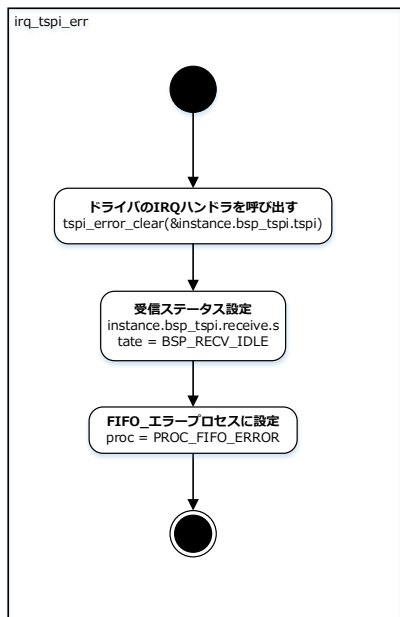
irq_tspi_err

ドライバのIRQハンドラを呼び出す
tspi_error_clear(&instance.bsp_tspi.tspi)

受信ステータス設定
instance.bsp_tspi.receive.state = BSP_RECV_IDLE

FIFO_エラープロセスに設定
proc = PROC_FIFO_ERROR